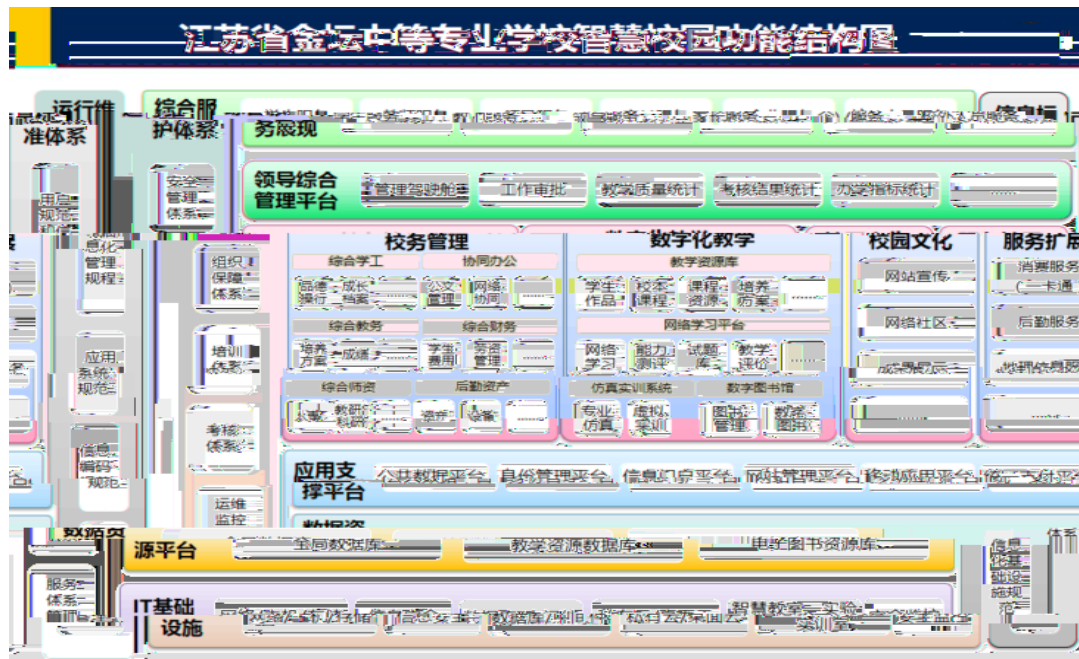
江苏省金坛中等专业学校智慧校园功能结构图

运行维护体系
准体系
综合服务展现
领导综合管理平台
管理驾驶舱
工作审批
教学质量统计
考核结果统计
办学指标统计
......
用户规范
安全管理体系
管理规程
组织保障体系
应用系统规范
培训体系
信息编码规范
考核体系
运维监控
校务管理
综合学工
协同办公
品德操行
成长档案
......
公文管理
网络协同
......
综合教务
综合财务
培养方案
成绩
......
学生费用
资产管理
......
综合师资
后勤资产
数字化教学
教学资源库
学生作品
校本课程
课程资源
培养方案
......
网络学习平台
网络学习
能力测评
试题库
教学评价
......
仿真实训系统
数字图书馆
专业仿真
虚拟实训
图书管理
数字图书
校园文化
网站宣传
网络社区
成果展示
服务扩展
消费服务
一卡通
后勤服务
应用支撑平台
公共数据平台
身份管理平台
信息门户平台
网站管理平台
数据资源平台
全局数据库
教学资源数据库
电子图书资源库
IT基础设施
智慧教室、实验实训室
服务体系
信息化建设规范